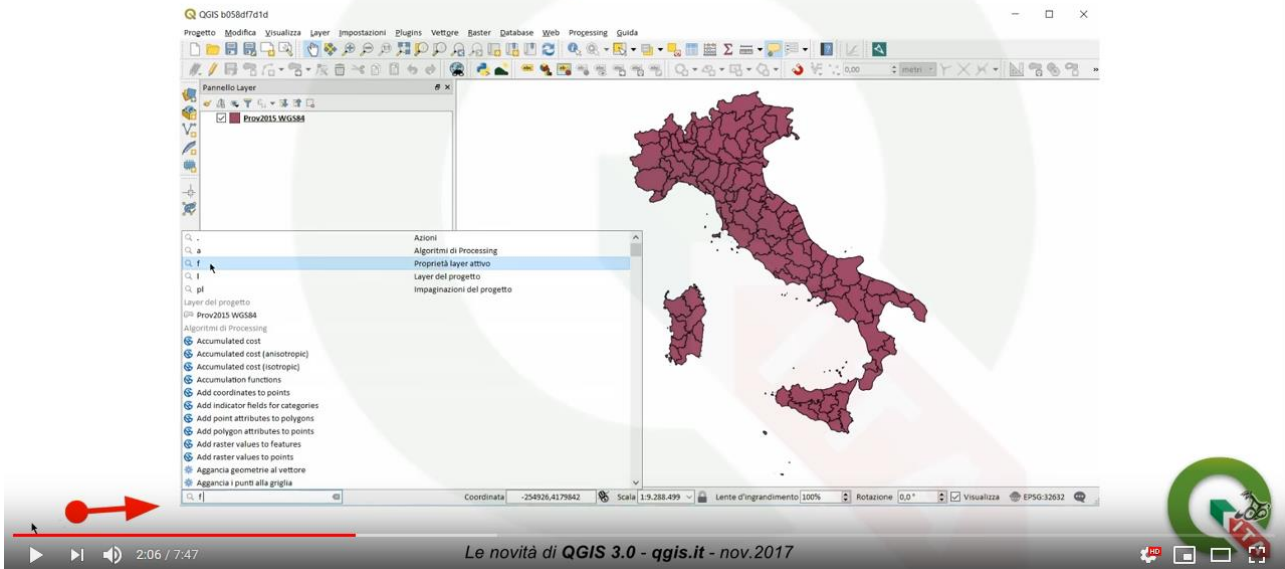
QGIS b058df7d1d

Progetto Modifica Visualizza Layer Impostazioni Plugins Vettore Raster Database Web Processing Guida

Pannello Layer

Prov2015 WGS84

Azioni
a Algoritmi di Processing
f Proprietà layer attivo
l Layer del progetto
pl Impaginazioni del progetto

Layer del progetto
Prov2015 WGS84
Algoritmi di Processing
Accumulated cost
Accumulated cost (anisotropic)
Accumulated cost (isotropic)
Accumulation functions
Add coordinates to points
Add indicator fields for categories
Add point attributes to polygons
Add polygon attributes to points
Add raster values to features
Add raster values to points
Aggancia geometrie al vettore
Aggancia i punti alla griglia

f

Coordinata -254926,4179842 Scala 1:9.288.499 Lente d'ingrandimento 100% Rotazione 0,0 ° Visualizza EPSG:32632

2:06 / 7:47

Le novità di QGIS 3.0 - qgis.it - nov.2017